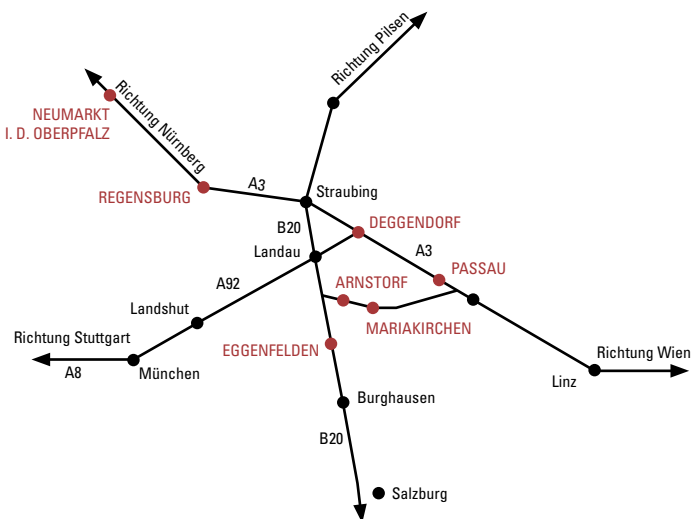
Richtung Pilsen
Richtung Nürnberg
NEUMARKT
I. D. OBERPFALZ
A3
REGENSBURG
Straubing
B20
DEGGENDORF
Landau
A3
A92
ARNSTORF
PASSAU
Landshut
MARIAKIRCHEN
Richtung Stuttgart
EGGENFELDEN
Richtung Wien
A8
München
Linz
Burghausen
B20
Salzburg